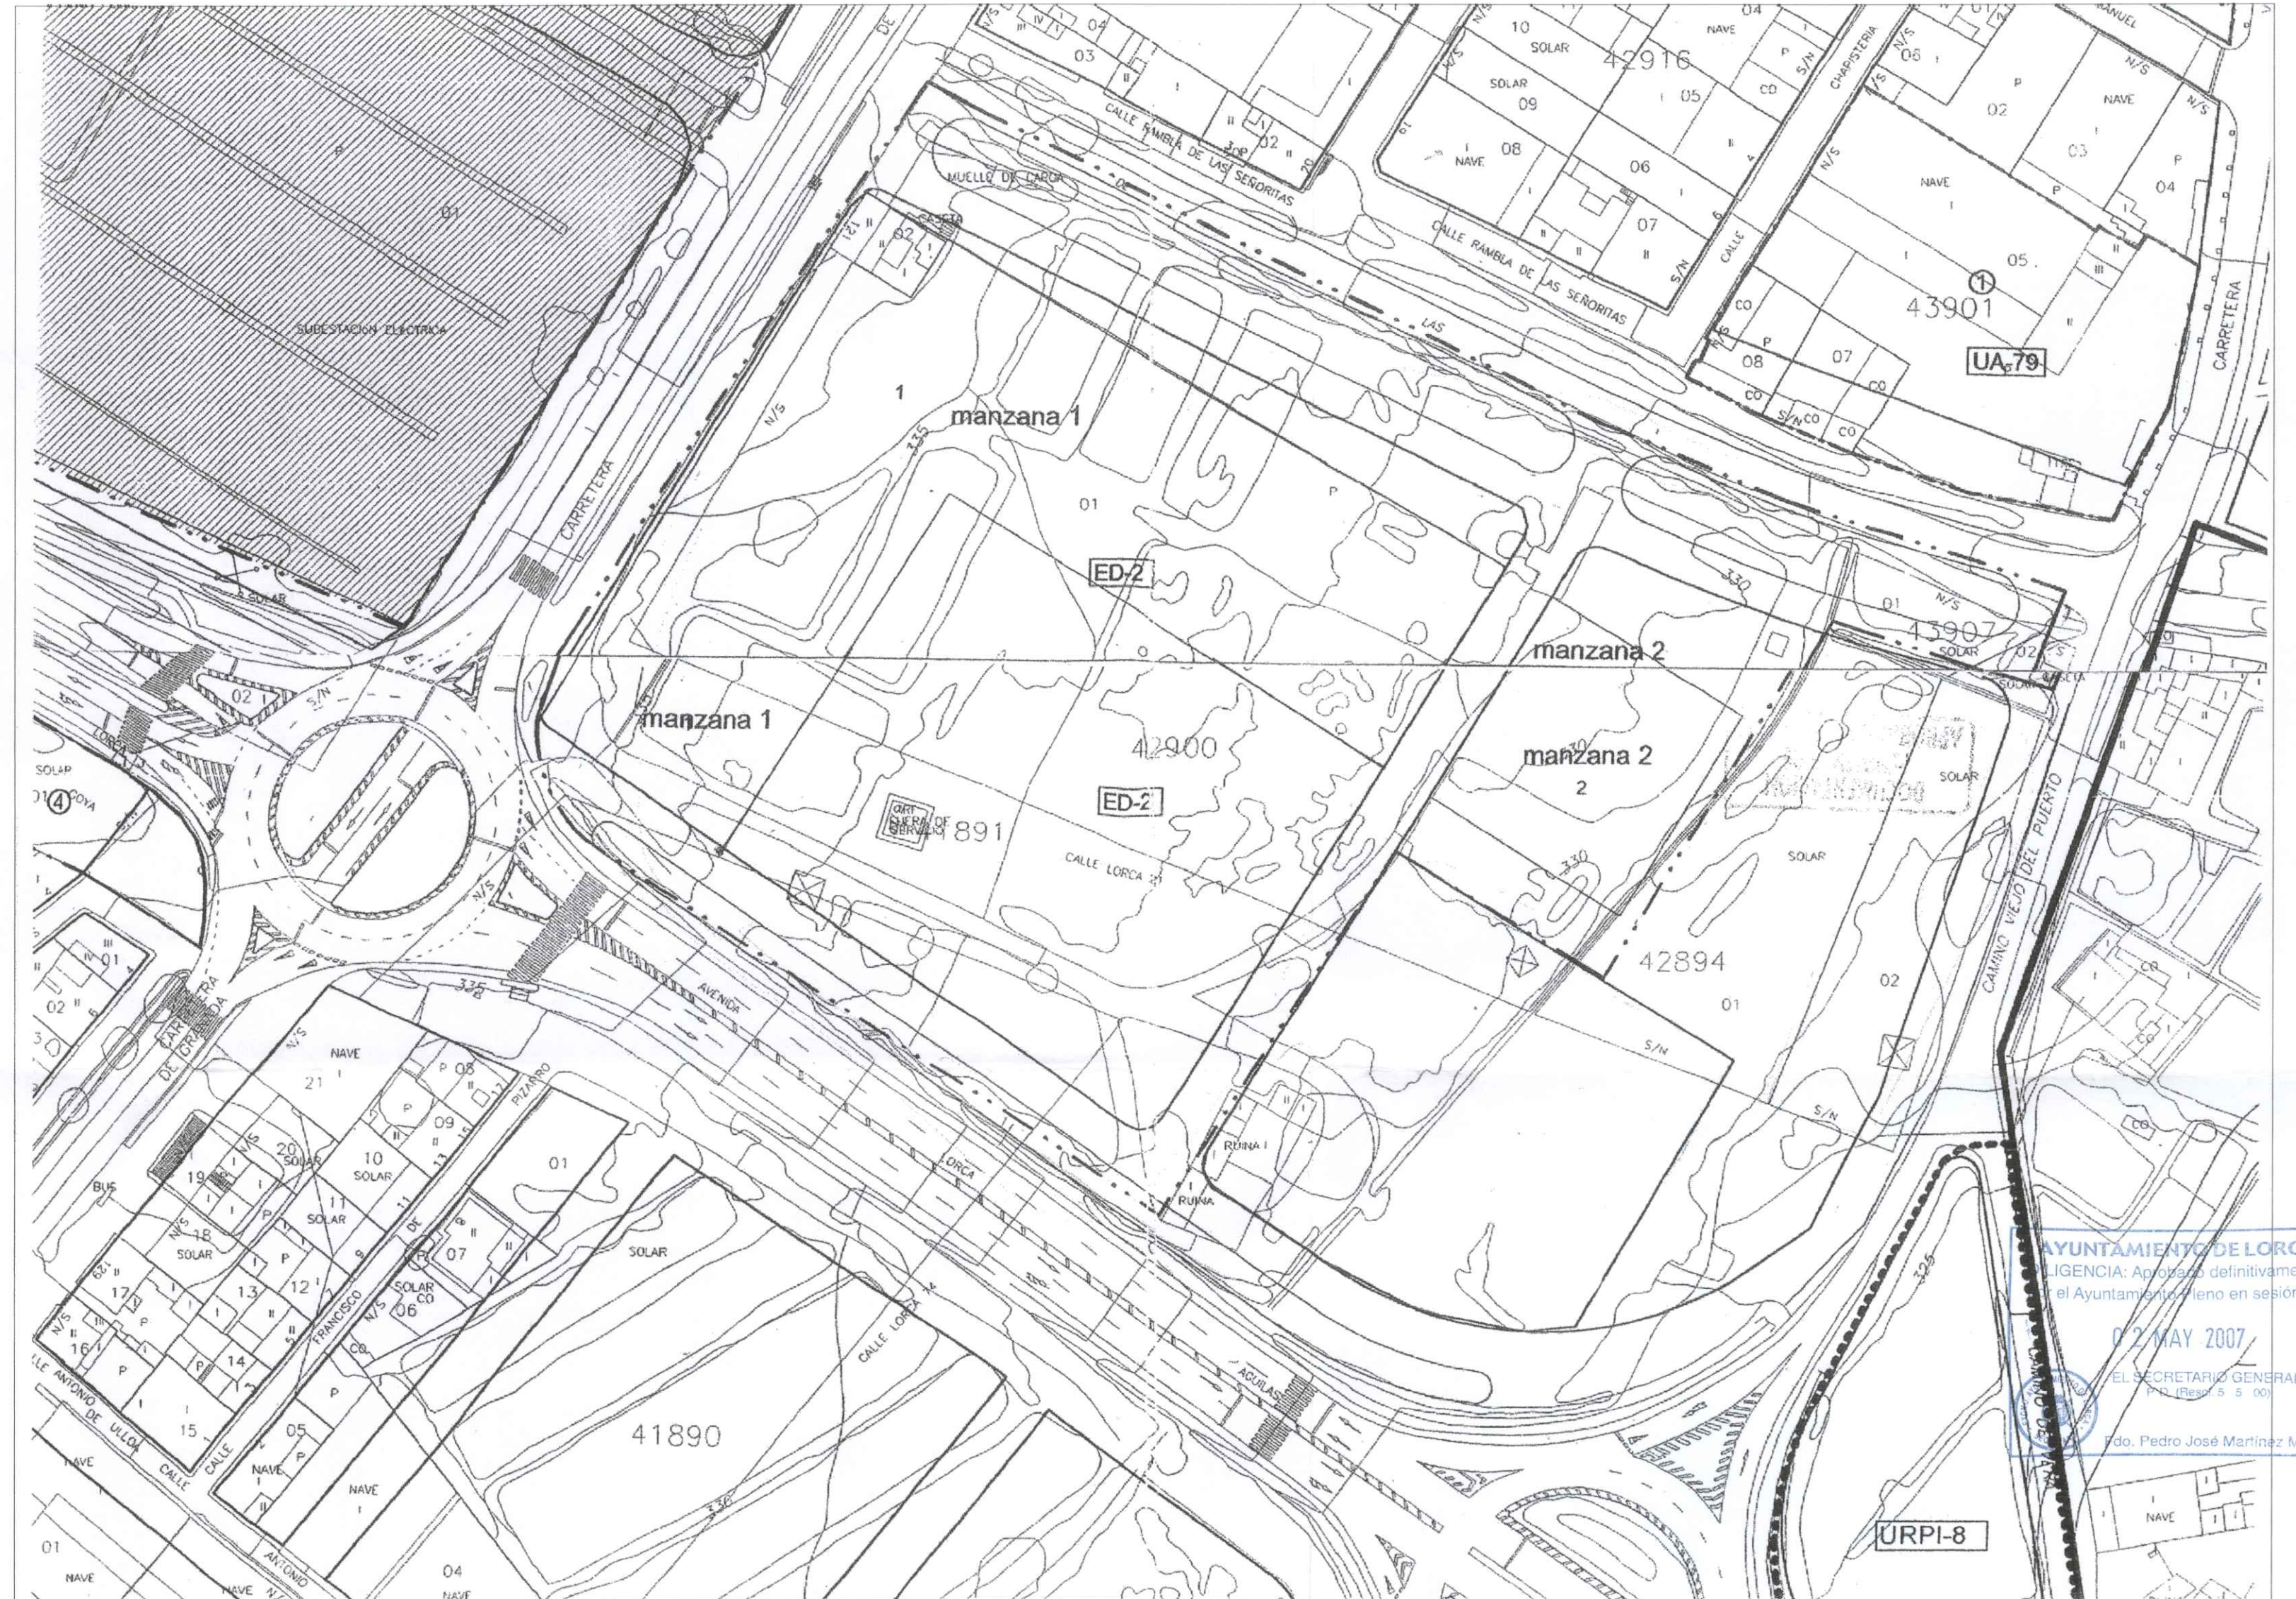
SUBESTACION ELECTRICA

01

CARRETERA

CALLE RAMBLA DE LAS SEÑORITAS

MUELLE DE CARGA

42916

SOLAR

NAVE

43901

UA-79

CARRETERA

CHAPISTERIA

manzana 1

ED-2

manzana 2

43907

manzana 1

42900

ED-2

manzana 2

41891

CALLE LORCA

42894

CAMINO VIEJO DEL PUERTO

AVENIDA

LORCA

CARRETERA DE GRANADA

CALLE ANTONIO DE ULLOA

CALLE FRANCISCO PIZARRO

CALLE LORCA

AGUILAS

41890

URPI-8

RUINA

SOLAR

NAVE

AYUNTAMIENTO DE LORC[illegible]
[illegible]LIGENCIA: Aprobado definitivame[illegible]
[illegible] el Ayuntamiento Pleno en sesión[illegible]

02 MAY 2007

EL SECRETARIO GENERA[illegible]
P.D. (Resol. 5 5 00)

Fdo. Pedro José Martínez M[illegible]